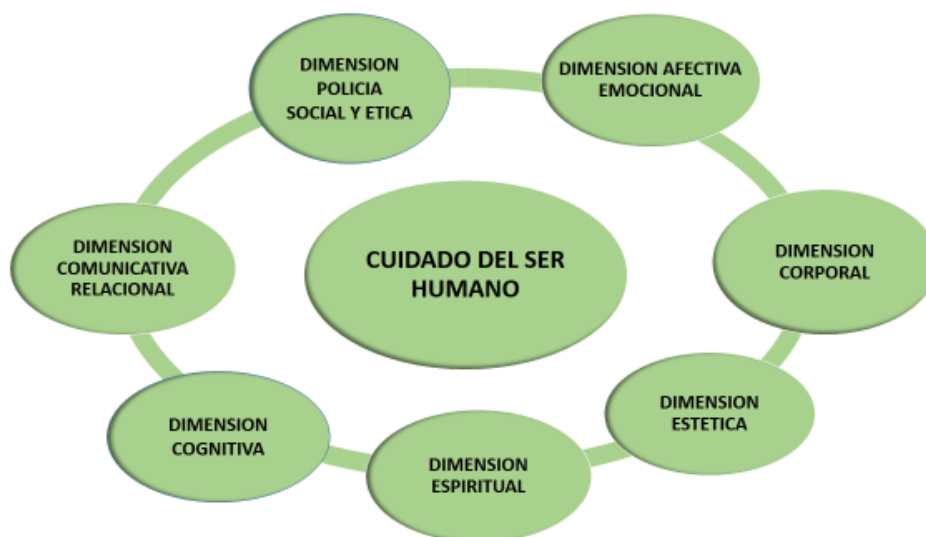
DIMENSION POLICIA SOCIAL Y ETICA

DIMENSION AFECTIVA EMOCIONAL

DIMENSION CORPORAL

DIMENSION ESTETICA

DIMENSION ESPIRITUAL

DIMENSION COGNITIVA

DIMENSION COMUNICATIVA RELACIONAL

CUIDADO DEL SER HUMANO